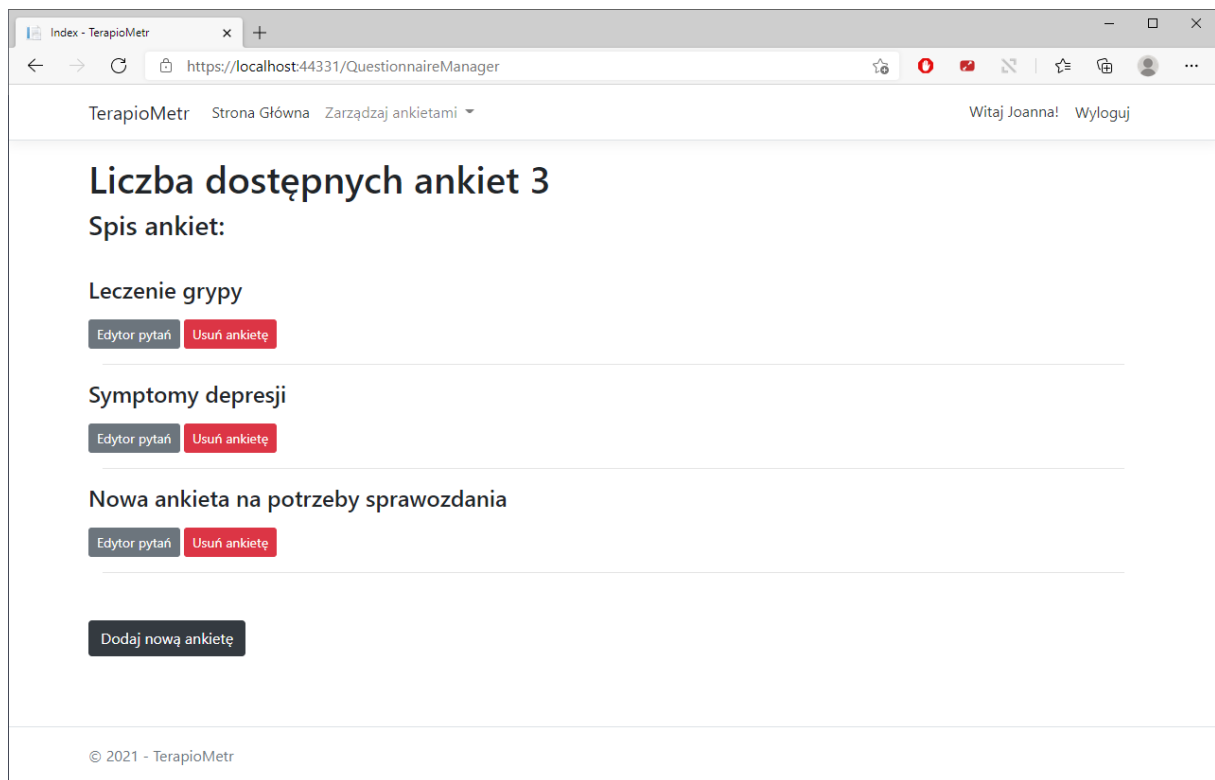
Index - TerapioMetr

https://localhost:44331/QuestionnaireManager

TerapioMetr Strona Główna Zarządzaj ankietami

Witaj Joanna! Wyloguj

Liczba dostępnych ankiet 3

Spis ankiet:

Leczenie grypy

Edytor pytań Usuń ankietę

Symptomy depresji

Edytor pytań Usuń ankietę

Nowa ankieta na potrzeby sprawozdania

Edytor pytań Usuń ankietę

Dodaj nową ankietę

© 2021 - TerapioMetr